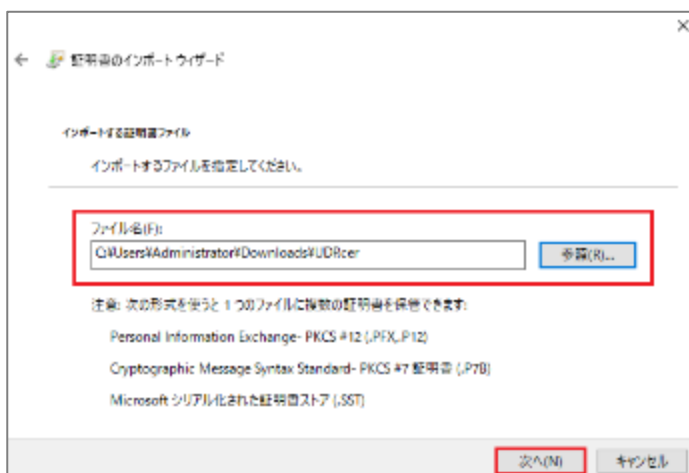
×

← 証明書のインポート ウィザード

インポートする証明書ファイル

インポートするファイルを指定してください。

ファイル名(F):

C:¥Users¥Administrator¥Downloads¥UDR.cer

参照(R)...

注意: 次の形式を使うと 1 つのファイルに複数の証明書を保管できます:

Personal Information Exchange- PKCS #12 (.PFX,.P12)

Cryptographic Message Syntax Standard- PKCS #7 証明書 (.P7B)

Microsoft シリアル化された証明書ストア (.SST)

次へ(N)

キャンセル